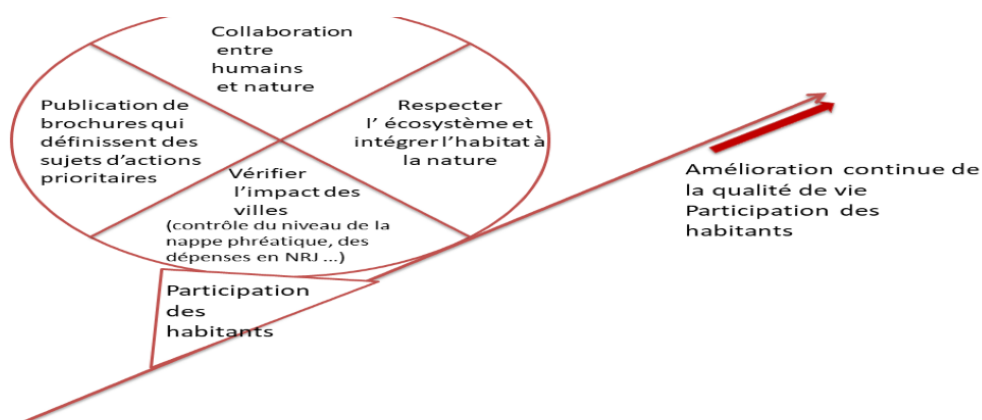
Collaboration entre humains et nature

Publication de brochures qui définissent des sujets d'actions prioritaires

Respecter l' écosystème et intégrer l'habitat à la nature

Vérifier l'impact des villes (contrôle du niveau de la nappe phréatique, des dépenses en NRJ ...)

Participation des habitants

Amélioration continue de la qualité de vie Participation des habitants